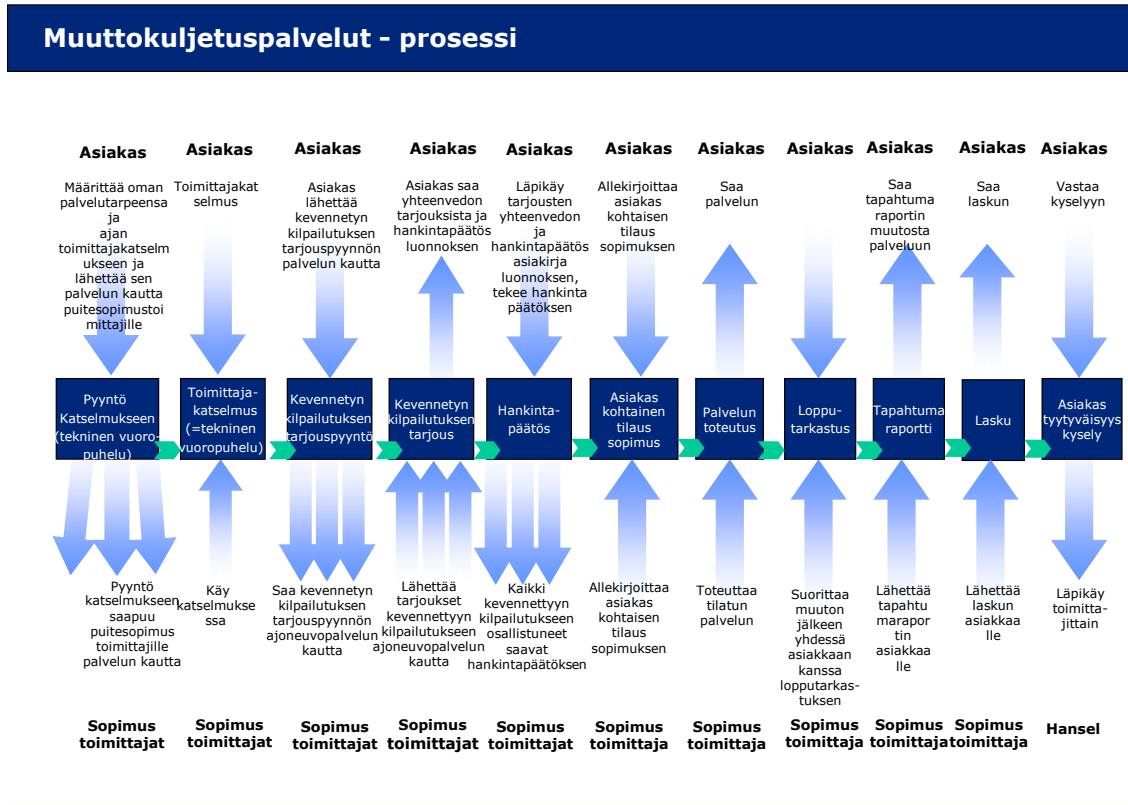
Muuttokuljetuspalvelut - prosessi

Asiakas

Määrittää oman palvelutarpeensa ja ajan toimittajakatselmukseen ja lähettää sen palvelun kautta puitesopimustoimittajille

Pyyntö Katselmukseen (tekninen vuoropuhelu)

Pyyntö katselmukseen saapuu puitesopimus toimittajille palvelun kautta

Sopimus toimittajat

Asiakas

Toimittajakat selmus

Toimittajakatselmus (=tekninen vuoropuhelu)

Käy katselmuksessa

Sopimus toimittajat

Asiakas

Asiakas lähettää kevennetyn kilpailutuksen tarjouspyynnön palvelun kautta

Kevennetyn kilpailutuksen tarjouspyyntö

Saa kevennetyn kilpailutuksen tarjouspyynnön ajoneuvopalvelun kautta

Sopimus toimittajat

Asiakas

Asiakas saa yhteenvedon tarjouksista ja hankintapäätös luonnoksen

Kevennetyn kilpailutuksen tarjous

Lähettää tarjoukset kevennettyyn kilpailutukseen ajoneuvopalvelun kautta

Sopimus toimittajat

Asiakas

Läpikäy tarjousten yhteenvedon ja hankintapäätös asiakirja luonnoksen, tekee hankinta päätöksen

Hankinta-päätös

Kaikki kevennettyyn kilpailutukseen osallistuneet saavat hankintapäätöksen

Sopimus toimittajat

Asiakas

Allekirjoittaa asiakas kohtaisen tilaus sopimuksen

Asiakas kohtainen tilaus sopimus

Allekirjoittaa asiakas kohtaisen tilaus sopimuksen

Sopimus toimittaja

Asiakas

Saa palvelun

Palvelun toteutus

Toteuttaa tilatun palvelun

Sopimus toimittaja

Asiakas

Loppu-tarkastus

Suorittaa muuton jälkeen yhdessä asiakkaan kanssa lopputarkastuksen

Sopimus toimittaja

Asiakas

Saa tapahtuma raportin muutosta palveluun

Tapahtuma raportti

Lähettää tapahtu marapor tin asiakkaalle

Sopimus toimittaja

Asiakas

Saa laskun

Lasku

Lähettää laskun asiakkaalle

Sopimus toimittaja

Asiakas

Vastaa kyselyyn

Asiakas tyytyväisyys kysely

Läpikäy toimittajittain

Hansel